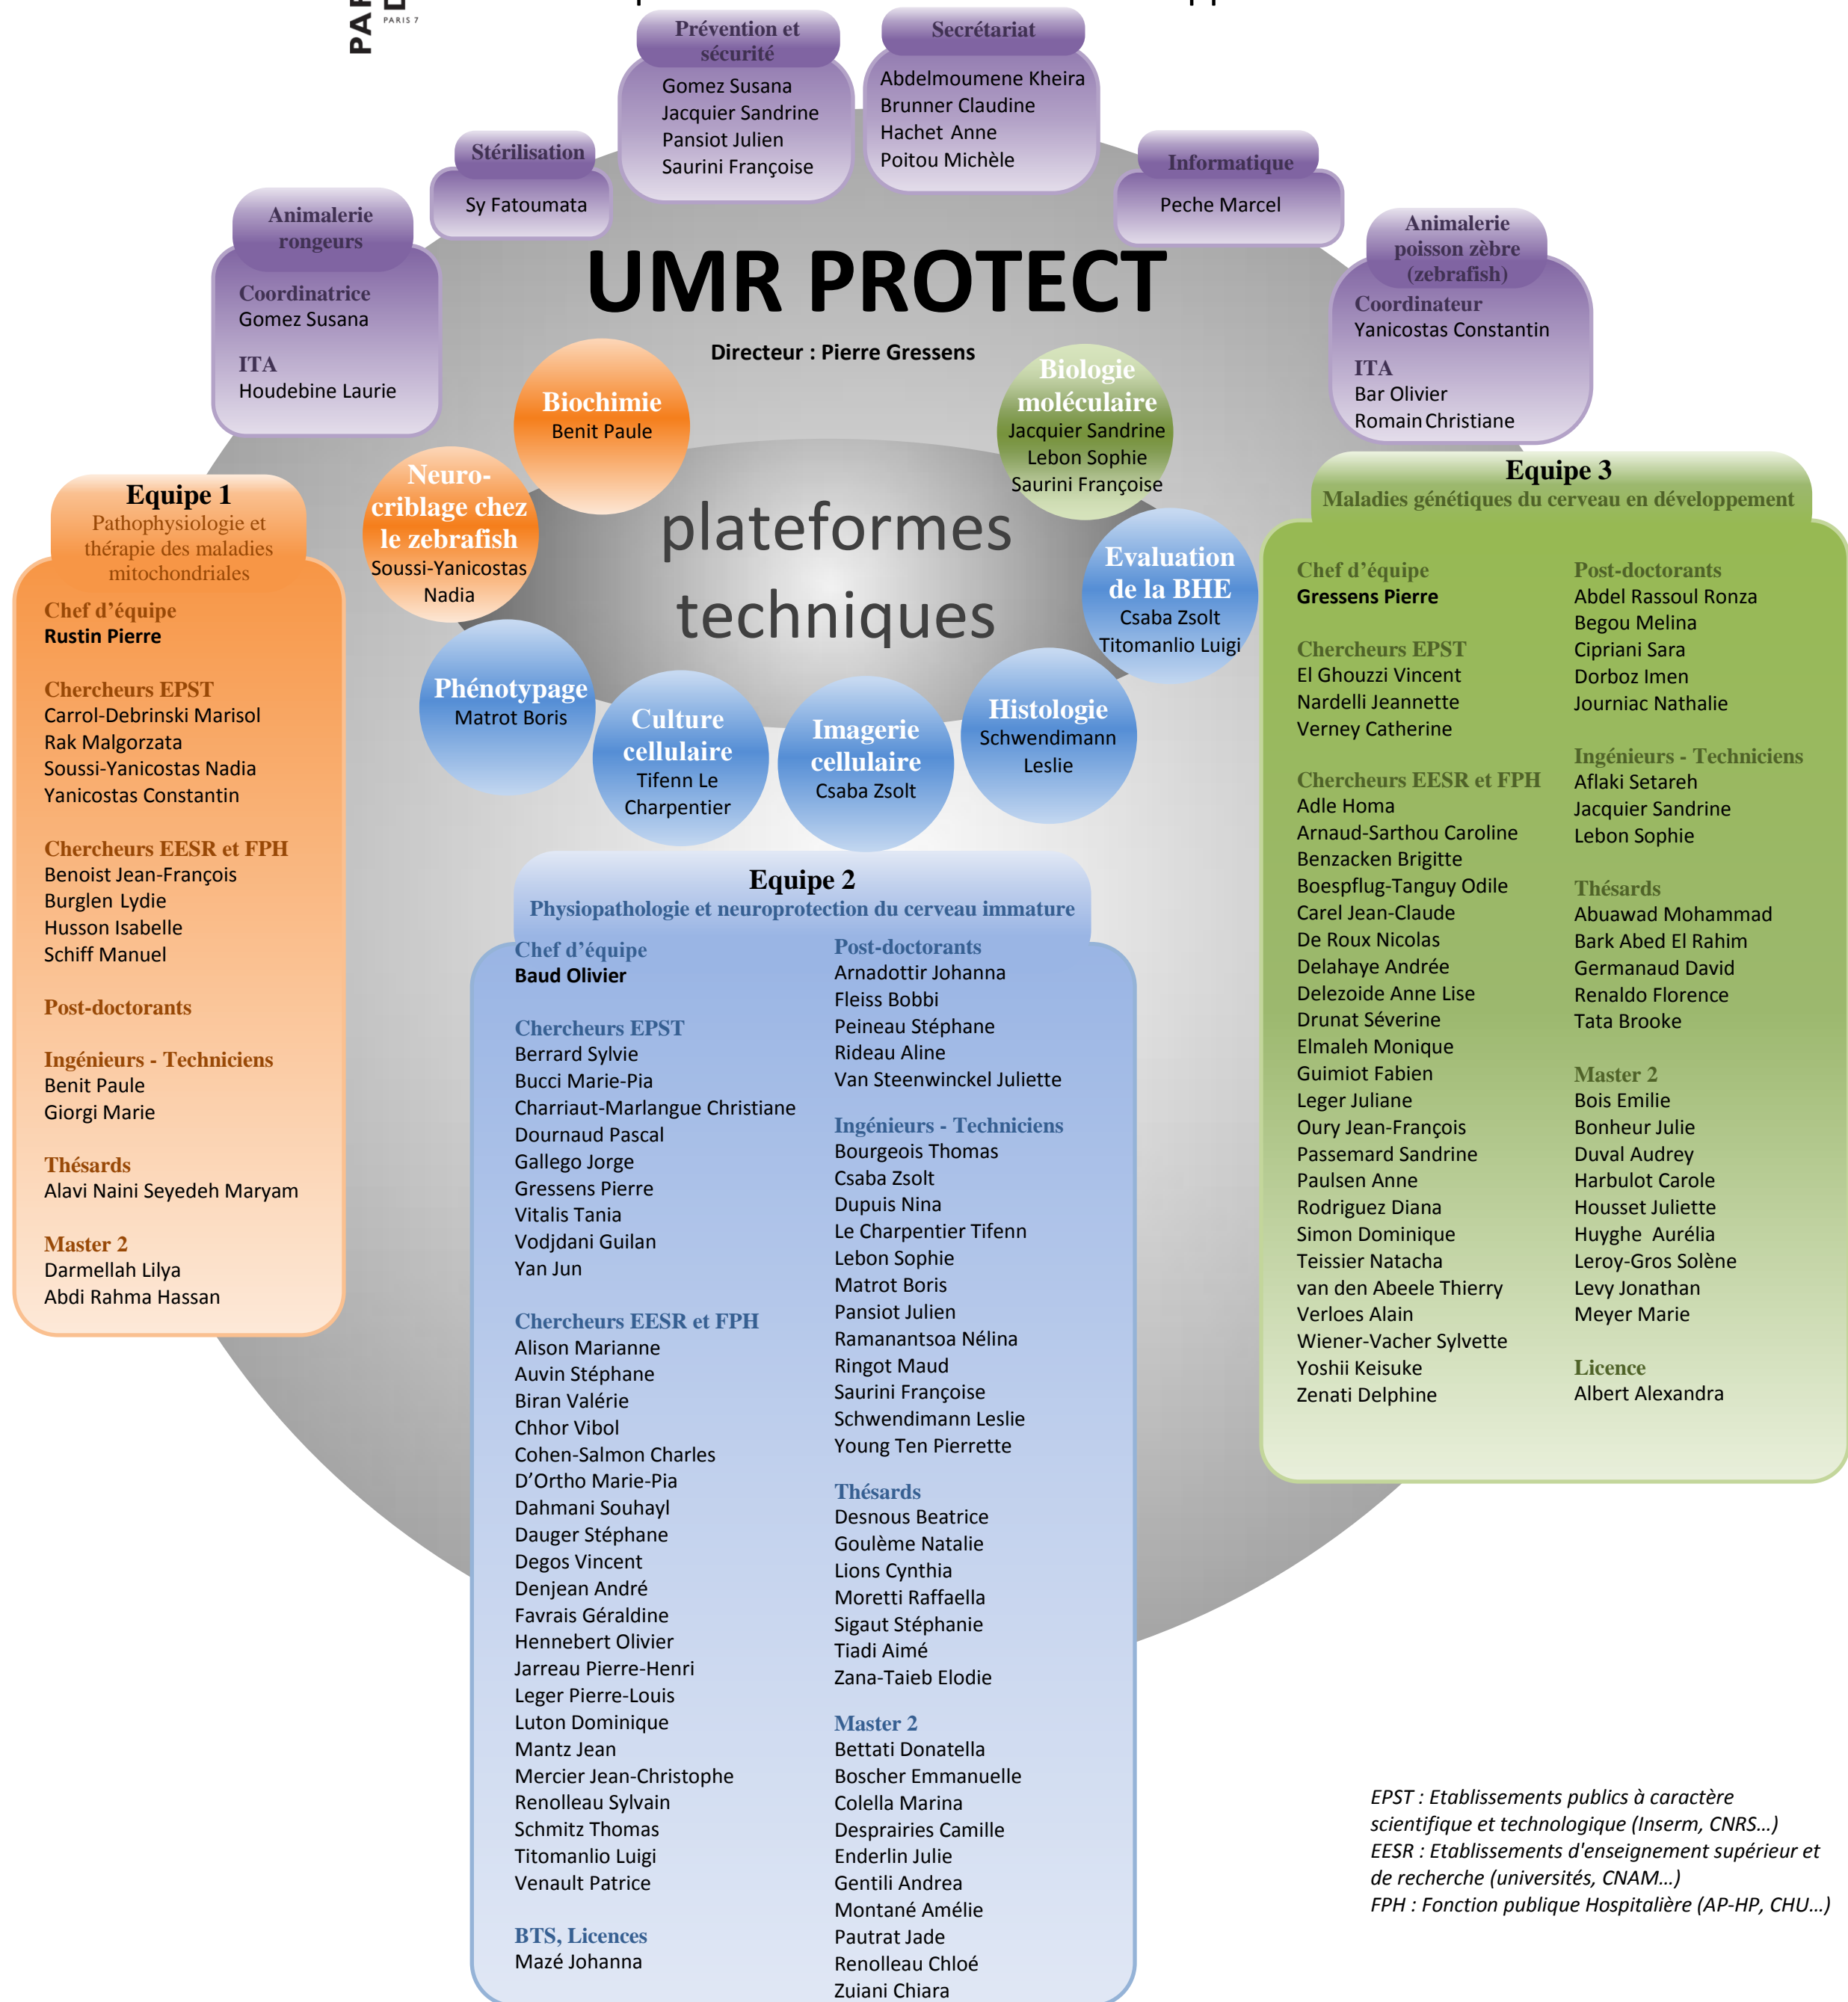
PARIS 7

Prévention et sécurité
Gomez Susana
Jacquier Sandrine
Pansiot Julien
Saurini Françoise

Secrétariat
Abdelmoumene Kheira
Brunner Claudine
Hachet Anne
Poitou Michèle

Stérilisation
Sy Fatoumata

Informatique
Peche Marcel

Animalerie rongeurs
Coordinatrice
Gomez Susana

ITA
Houdebine Laurie

UMR PROTECT

Directeur : Pierre Gressens

Animalerie poisson zèbre (zebrafish)
Coordinateur
Yanicostas Constantin

ITA
Bar Olivier
Romain Christiane

Biochimie
Benit Paule

Biologie moléculaire
Jacquier Sandrine
Lebon Sophie
Saurini Françoise

Neuro-criblage chez le zebrafish
Soussi-Yanicostas Nadia

plateformes techniques

Evaluation de la BHE
Csaba Zsolt
Titomanlio Luigi

Phénotypage
Matrot Boris

Culture cellulaire
Tifenn Le Charpentier

Imagerie cellulaire
Csaba Zsolt

Histologie
Schwendimann Leslie

Equipe 1
Pathophysiologie et thérapie des maladies mitochondriales

Chef d'équipe
Rustin Pierre

Chercheurs EPST
Carrol-Debrinski Marisol
Rak Malgorzata
Soussi-Yanicostas Nadia
Yanicostas Constantin

Chercheurs EESR et FPH
Benoist Jean-François
Burglen Lydie
Husson Isabelle
Schiff Manuel

Post-doctorants

Ingénieurs - Techniciens
Benit Paule
Giorgi Marie

Thésards
Alavi Naini Seyedeh Maryam

Master 2
Darmellah Lilya
Abdi Rahma Hassan

Equipe 2
Physiopathologie et neuroprotection du cerveau immature

Chef d'équipe
Baud Olivier

Chercheurs EPST
Berrard Sylvie
Bucci Marie-Pia
Charriaut-Marlangue Christiane
Dournaud Pascal
Gallego Jorge
Gressens Pierre
Vitalis Tania
Vodjdani Guilan
Yan Jun

Chercheurs EESR et FPH
Alison Marianne
Auvin Stéphane
Biran Valérie
Chhor Vibol
Cohen-Salmon Charles
D'Ortho Marie-Pia
Dahmani Souhayl
Dauger Stéphane
Degos Vincent
Denjean André
Favrais Géraldine
Hennebert Olivier
Jarreau Pierre-Henri
Leger Pierre-Louis
Luton Dominique
Mantz Jean
Mercier Jean-Christophe
Renolleau Sylvain
Schmitz Thomas
Titomanlio Luigi
Venault Patrice

BTS, Licences
Mazé Johanna

Post-doctorants
Arnadottir Johanna
Fleiss Bobbi
Peineau Stéphane
Rideau Aline
Van Steenwinckel Juliette

Ingénieurs - Techniciens
Bourgeois Thomas
Csaba Zsolt
Dupuis Nina
Le Charpentier Tifenn
Lebon Sophie
Matrot Boris
Pansiot Julien
Ramanantsoa Nélina
Ringot Maud
Saurini Françoise
Schwendimann Leslie
Young Ten Pierrette

Thésards
Desnous Beatrice
Goulème Natalie
Lions Cynthia
Moretti Raffaella
Sigaut Stéphanie
Tiadi Aimé
Zana-Taieb Elodie

Master 2
Bettati Donatella
Boscher Emmanuelle
Colella Marina
Desprairies Camille
Enderlin Julie
Gentili Andrea
Montané Amélie
Pautrat Jade
Renolleau Chloé
Zuiani Chiara

Equipe 3
Maladies génétiques du cerveau en développement

Chef d'équipe
Gressens Pierre

Chercheurs EPST
El Ghouzzi Vincent
Nardelli Jeannette
Verney Catherine

Chercheurs EESR et FPH
Adle Homa
Arnaud-Sarthou Caroline
Benzacken Brigitte
Boespflug-Tanguy Odile
Carel Jean-Claude
De Roux Nicolas
Delahaye Andrée
Delezoide Anne Lise
Drunat Séverine
Elmaleh Monique
Guimiot Fabien
Leger Juliane
Oury Jean-François
Passemard Sandrine
Paulsen Anne
Rodriguez Diana
Simon Dominique
Teissier Natacha
van den Abeele Thierry
Verloes Alain
Wiener-Vacher Sylvette
Yoshii Keisuke
Zenati Delphine

Post-doctorants
Abdel Rassoul Ronza
Begou Melina
Cipriani Sara
Dorboz Imen
Journiac Nathalie

Ingénieurs - Techniciens
Aflaki Setareh
Jacquier Sandrine
Lebon Sophie

Thésards
Abuawad Mohammad
Bark Abed El Rahim
Germanaud David
Renaldo Florence
Tata Brooke

Master 2
Bois Emilie
Bonheur Julie
Duval Audrey
Harbulot Carole
Housset Juliette
Huyghe Aurélia
Leroy-Gros Solène
Levy Jonathan
Meyer Marie

Licence
Albert Alexandra

EPST : Etablissements publics à caractère scientifique et technologique (Inserm, CNRS…)
EESR : Etablissements d'enseignement supérieur et de recherche (universités, CNAM…)
FPH : Fonction publique Hospitalière (AP-HP, CHU…)